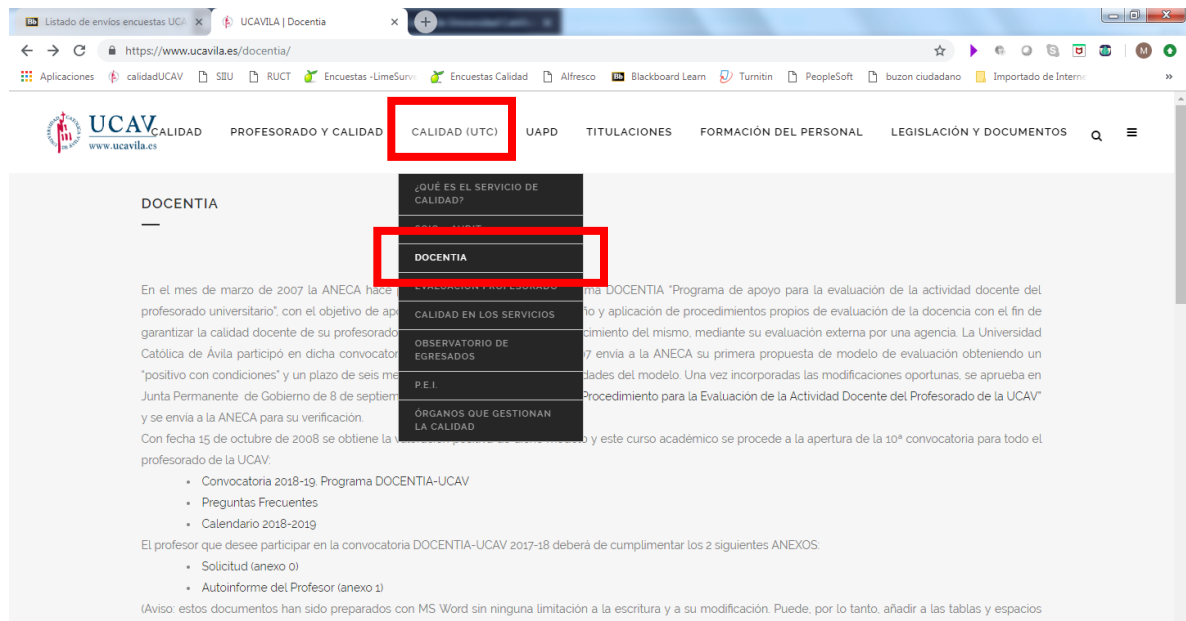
Listado de envíos encuestas UCA | UCAVILA | Docentia

https://www.ucavila.es/docentia/

Aplicaciones | calidadUCAV | SIIU | RUCT | Encuestas -LimeSurve | Encuestas Calidad | Alfresco | Blackboard Learn | Turnitin | PeopleSoft | buzon ciudadano | Importado de Interne

UCAV www.ucavila.es

CALIDAD | PROFESORADO Y CALIDAD | CALIDAD (UTC) | UAPD | TITULACIONES | FORMACIÓN DEL PERSONAL | LEGISLACIÓN Y DOCUMENTOS

¿QUÉ ES EL SERVICIO DE CALIDAD?
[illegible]
DOCENTIA
EVALUACIÓN PROFESORADO
CALIDAD EN LOS SERVICIOS
OBSERVATORIO DE EGRESADOS
P.E.I.
ÓRGANOS QUE GESTIONAN LA CALIDAD

DOCENTIA

En el mes de marzo de 2007 la ANECA hace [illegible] ma DOCENTIA "Programa de apoyo para la evaluación de la actividad docente del profesorado universitario", con el objetivo de ap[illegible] ño y aplicación de procedimientos propios de evaluación de la docencia con el fin de garantizar la calidad docente de su profesorado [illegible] cimiento del mismo, mediante su evaluación externa por una agencia. La Universidad Católica de Ávila participó en dicha convocator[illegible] 7 envia a la ANECA su primera propuesta de modelo de evaluación obteniendo un "positivo con condiciones" y un plazo de seis me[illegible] dades del modelo. Una vez incorporadas las modificaciones oportunas, se aprueba en Junta Permanente de Gobierno de 8 de septiem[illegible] Procedimiento para la Evaluación de la Actividad Docente del Profesorado de la UCAV" y se envia a la ANECA para su verificación.
Con fecha 15 de octubre de 2008 se obtiene la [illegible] y este curso académico se procede a la apertura de la 10ª convocatoria para todo el profesorado de la UCAV:
• Convocatoria 2018-19. Programa DOCENTIA-UCAV
• Preguntas Frecuentes
• Calendario 2018-2019
El profesor que desee participar en la convocatoria DOCENTIA-UCAV 2017-18 deberá de cumplimentar los 2 siguientes ANEXOS:
• Solicitud (anexo 0)
• Autoinforme del Profesor (anexo 1)
(Aviso: estos documentos han sido preparados con MS Word sin ninguna limitación a la escritura y a su modificación. Puede, por lo tanto, añadir a las tablas y espacios